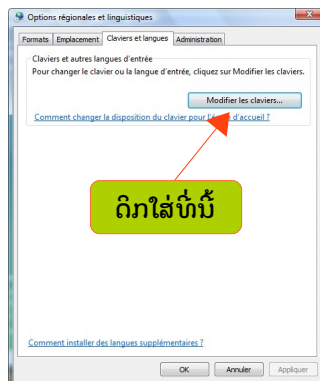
Options régionales et linguistiques

Formats | Emplacement | Claviers et langues | Administration

Claviers et autres langues d'entrée

Pour changer le clavier ou la langue d'entrée, cliquez sur Modifier les claviers.

Modifier les claviers...

Comment changer la disposition du clavier pour l'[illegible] d'accueil ?

ຄິກໃສ່ທີ່ນີ້

Comment installer des langues supplémentaires ?

OK | Annuler | Appliquer